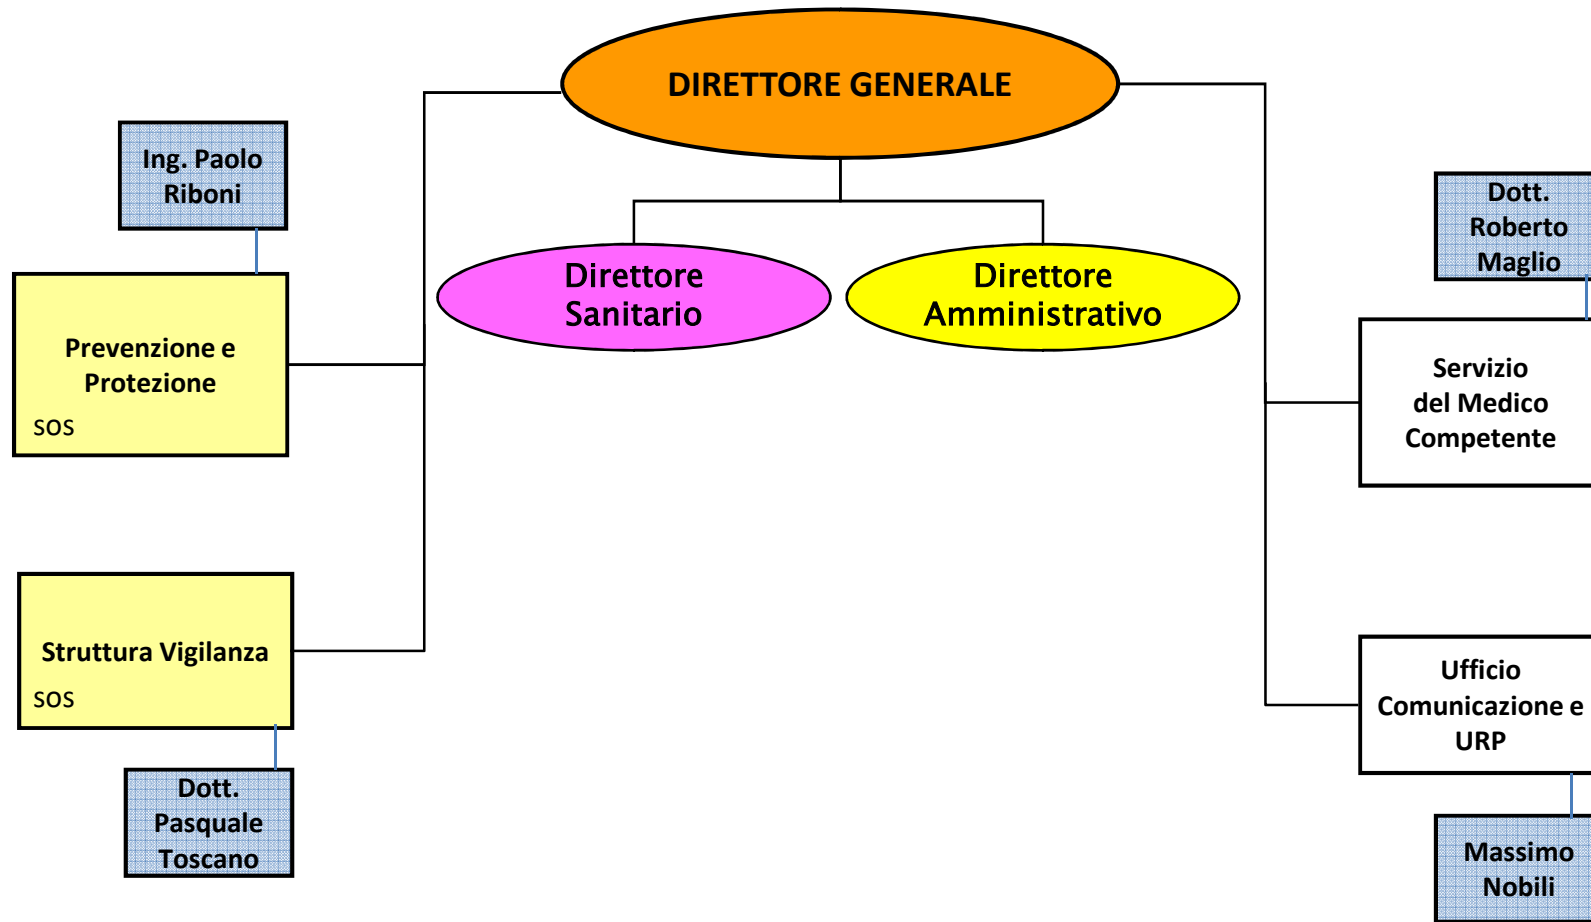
DIRETTORE GENERALE

Direttore Sanitario

Direttore Amministrativo

Ing. Paolo Riboni

Prevenzione e Protezione

SOS

Struttura Vigilanza

SOS

Dott. Pasquale Toscano

Dott. Roberto Maglio

Servizio del Medico Competente

Ufficio Comunicazione e URP

Massimo Nobili